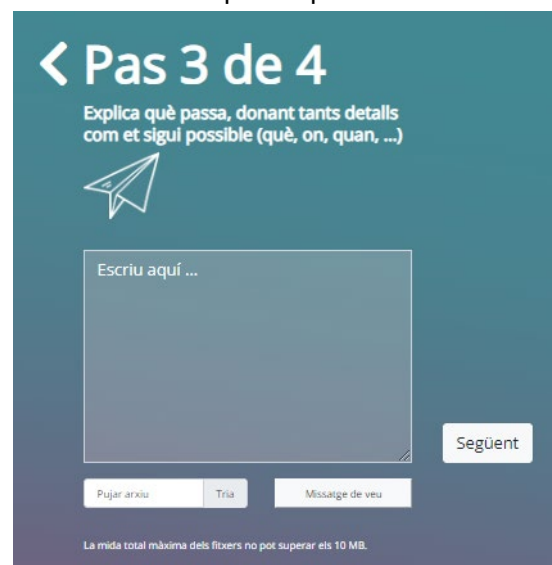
Pas 3 de 4

Explica què passa, donant tants detalls com et sigui possible (què, on, quan, ...)

Escriu aquí ...

Següent

Pujar arxiu Tria

Missatge de veu

La mida total màxima dels fitxers no pot superar els 10 MB.